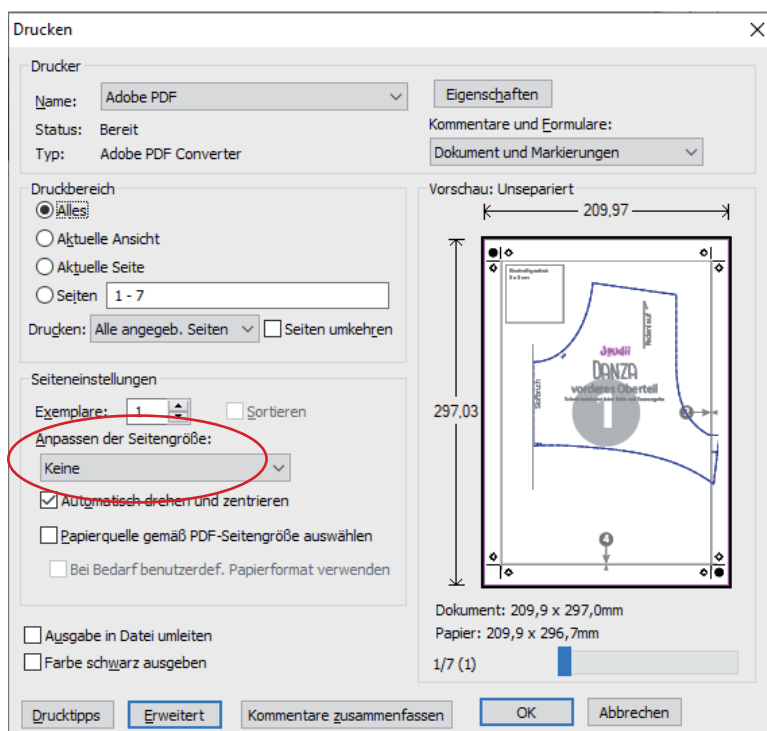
Drucken

Drucker

Name: Adobe PDF

Status: Bereit

Typ: Adobe PDF Converter

Eigenschaften

Kommentare und Formulare:

Dokument und Markierungen

Druckbereich

Alles

Aktuelle Ansicht

Aktuelle Seite

Seiten 1 - 7

Drucken: Alle angegeb. Seiten

Seiten umkehren

Vorschau: Unsepariert

209,97

297,03

DANZA

vorderes Oberteil

1

Seiteneinstellungen

Exemplare: 1

Sortieren

Anpassen der Seitengröße:

Keine

Automatisch drehen und zentrieren

Papierquelle gemäß PDF-Seitengröße auswählen

Bei Bedarf benutzerdef. Papierformat verwenden

Dokument: 209,9 x 297,0mm

Papier: 209,9 x 296,7mm

Ausgabe in Datei umleiten

Farbe schwarz ausgeben

1/7 (1)

Drucktipps

Erweitert

Kommentare zusammenfassen

OK

Abbrechen